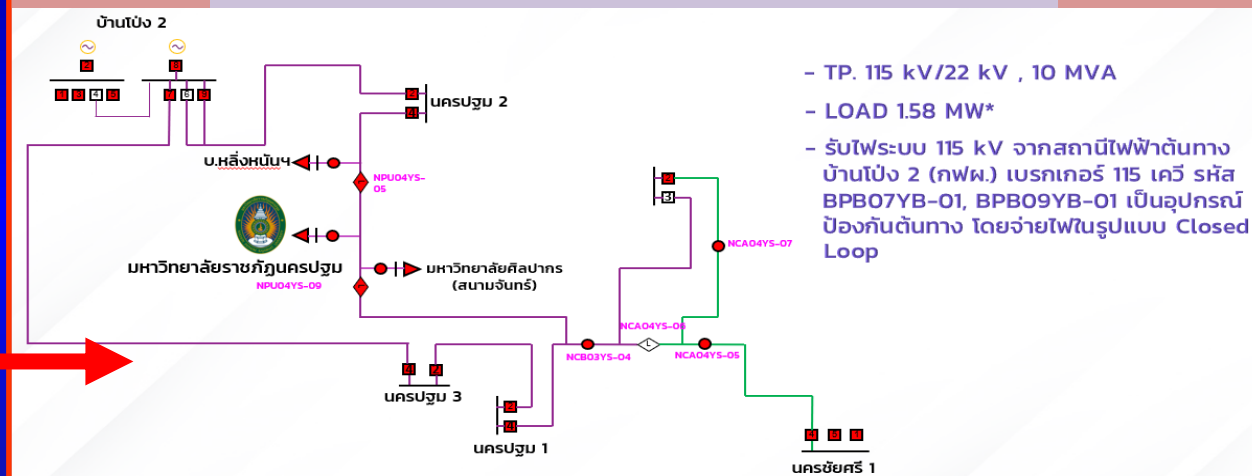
บ้านโป่ง 2

นครปฐม 2

บ.หลิ่งหนันฯ

NPU04YS-05

มหาวิทยาลัยราชภัฏนครปฐม

NPU04YS-09

มหาวิทยาลัยศิลปากร (สนามจันทร์)

นครปฐม 3

NCB03YS-04

NCA04YS-06

NCA04YS-05

NCA04YS-07

นครปฐม 1

นครชัยศรี 1

- TP. 115 kV/22 kV , 10 MVA

- LOAD 1.58 MW*

- รับไฟระบบ 115 kV จากสถานีไฟฟ้าต้นทาง บ้านโป่ง 2 (กฟผ.) เบรกเกอร์ 115 เควี รหัส BPB07YB-01, BPB09YB-01 เป็นอุปกรณ์ป้องกันต้นทาง โดยจ่ายไฟในรูปแบบ Closed Loop